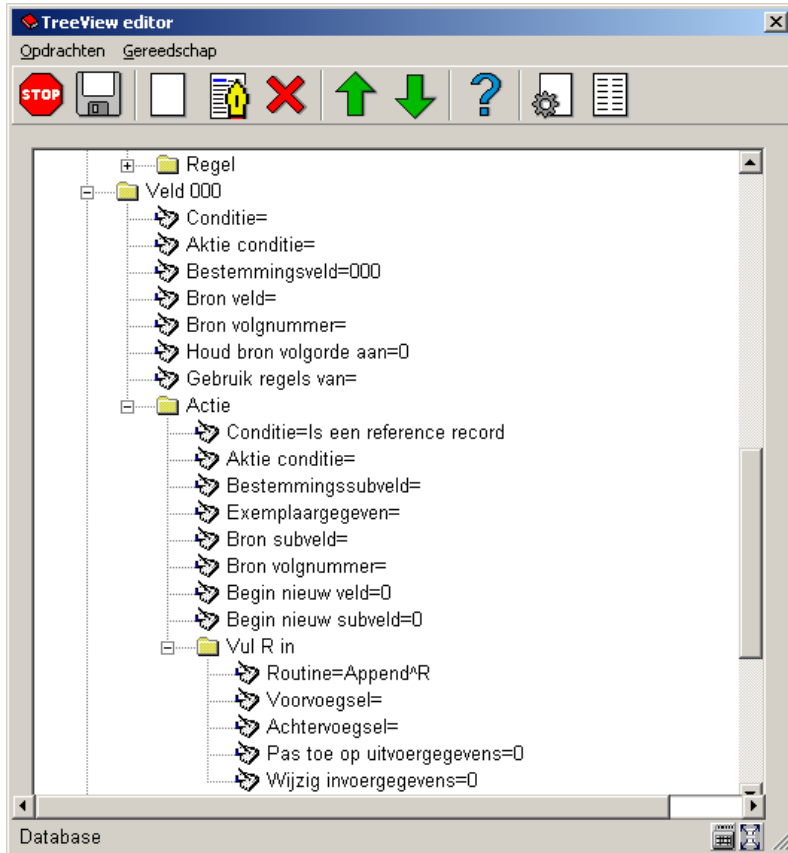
TreeView editor

Opdrachten Gereedschap

STOP

Regel
Veld 000
Conditie=
Aktie conditie=
Bestemmingsveld=000
Bron veld=
Bron volgnummer=
Houd bron volgorde aan=0
Gebruik regels van=
Actie
Conditie=Is een reference record
Aktie conditie=
Bestemmingssubveld=
Exemplaargegeven=
Bron subveld=
Bron volgnummer=
Begin nieuw veld=0
Begin nieuw subveld=0
Vul R in
Routine=Append^R
Voorvoegsel=
Achtervoegsel=
Pas toe op uitvoergegevens=0
Wijzig invoergegevens=0

Database